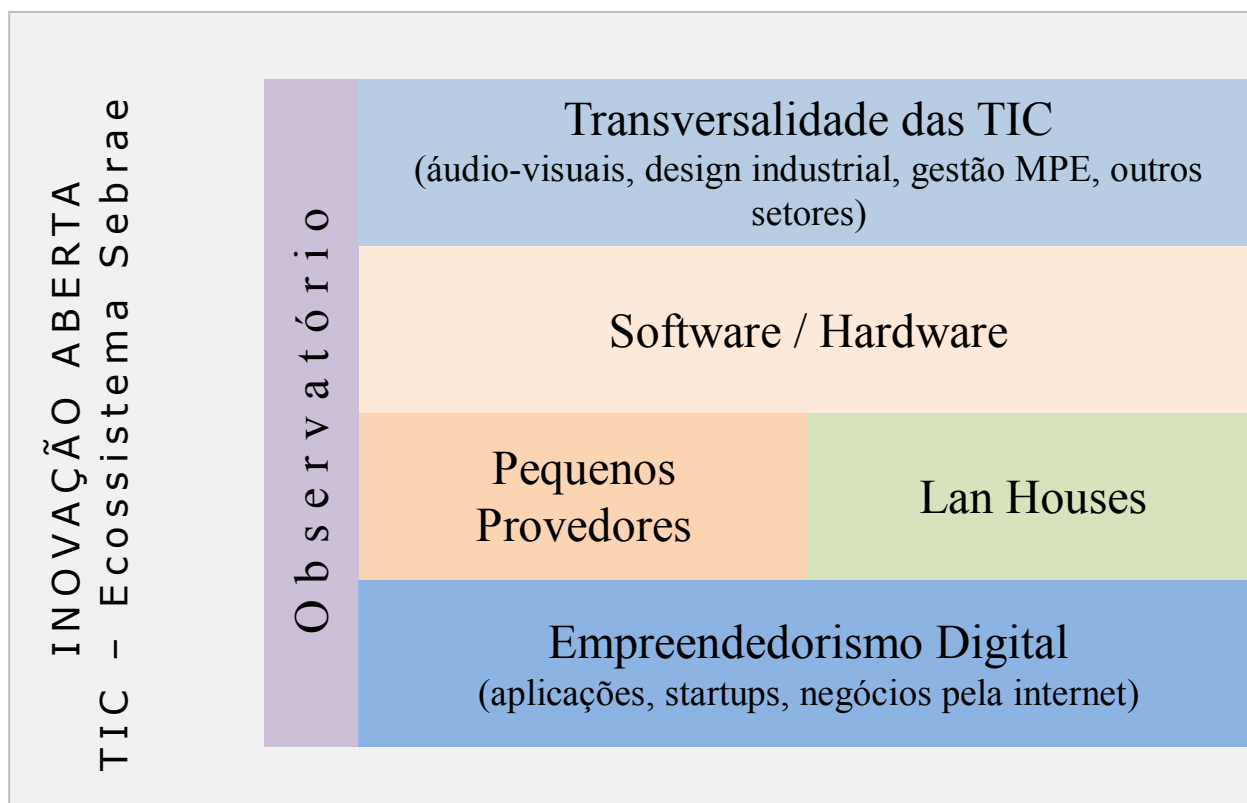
INOVAÇÃO ABERTA
TIC – Ecossistema Sebrae

Observatório

Transversalidade das TIC
(áudio-visuais, design industrial, gestão MPE, outros setores)

Software / Hardware

Pequenos Provedores

Lan Houses

Empreendedorismo Digital
(aplicações, startups, negócios pela internet)